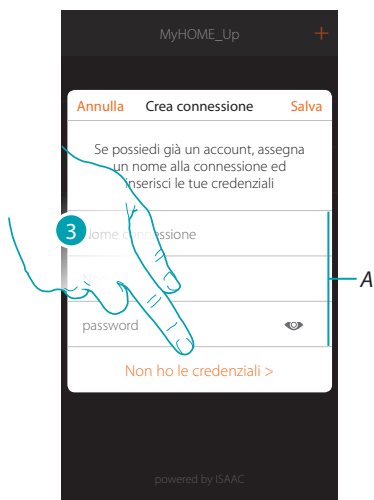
MyHOME_Up
+

Annulla Crea connessione Salva

Se possiedi già un account, assegna un nome alla connessione ed inserisci le tue credenziali

3

Nome connessione

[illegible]

password

A

Non ho le credenziali >

powered by ISAAC